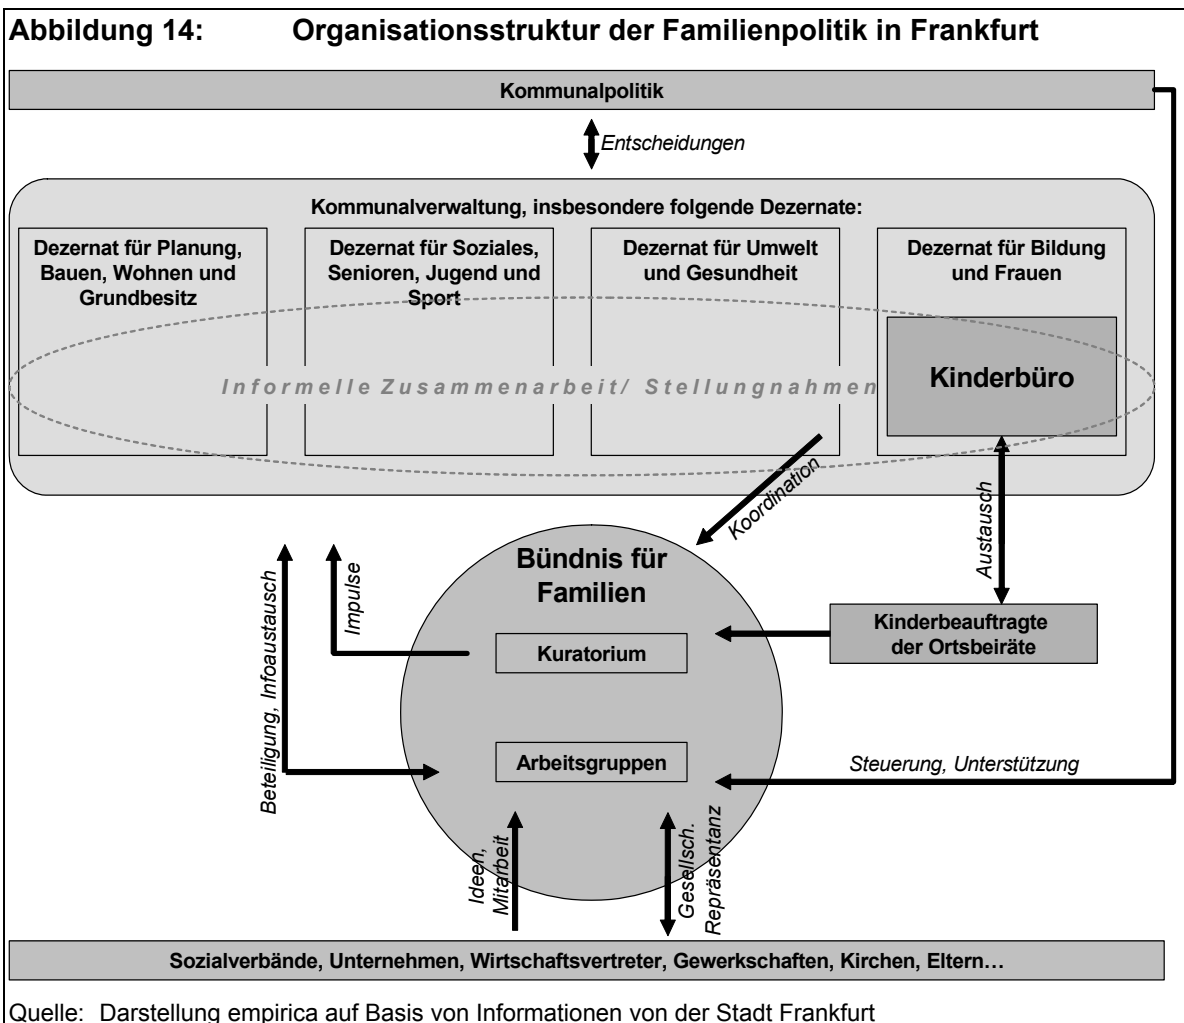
Abbildung 14: Organisationsstruktur der Familienpolitik in Frankfurt

Kommunalpolitik

Entscheidungen

Kommunalverwaltung, insbesondere folgende Dezernate:

Dezernat für Planung, Bauen, Wohnen und Grundbesitz

Dezernat für Soziales, Senioren, Jugend und Sport

Dezernat für Umwelt und Gesundheit

Dezernat für Bildung und Frauen

Kinderbüro

Informelle Zusammenarbeit/ Stellungnahmen

Koordination

Austausch

Bündnis für Familien

Kuratorium

Arbeitsgruppen

Kinderbeauftragte der Ortsbeiräte

Impulse

Beteiligung, Infoaustausch

Steuerung, Unterstützung

Ideen, Mitarbeit

Gesellsch. Repräsentanz

Sozialverbände, Unternehmen, Wirtschaftsvertreter, Gewerkschaften, Kirchen, Eltern…

Quelle: Darstellung empirica auf Basis von Informationen von der Stadt Frankfurt